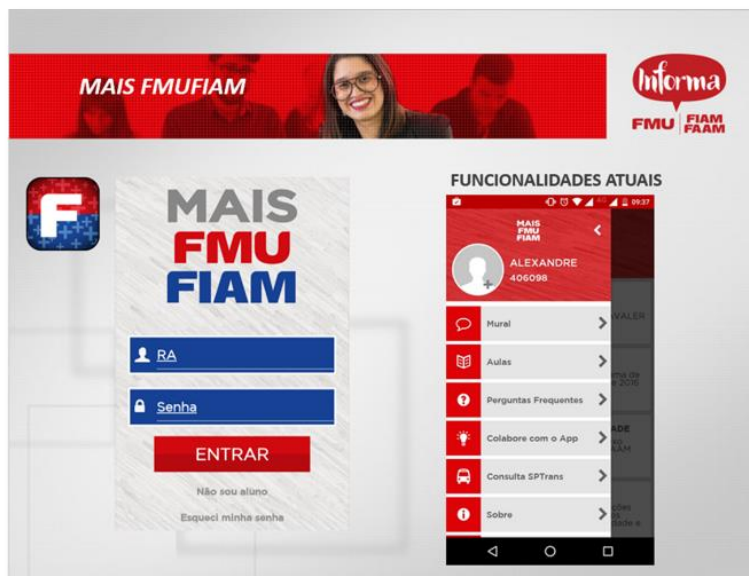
MAIS FMUFIAM

Informa

FMU | FIAM FAAM

F

MAIS
FMU
FIAM

RA

Senha

ENTRAR

Não sou aluno

Esqueci minha senha

FUNCIONALIDADES ATUAIS

09:37

MAIS FMU FIAM

ALEXANDRE
406098

Mural

Aulas

Perguntas Frequentes

Colabore com o App

Consulta SPTrans

Sobre

VALER

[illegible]